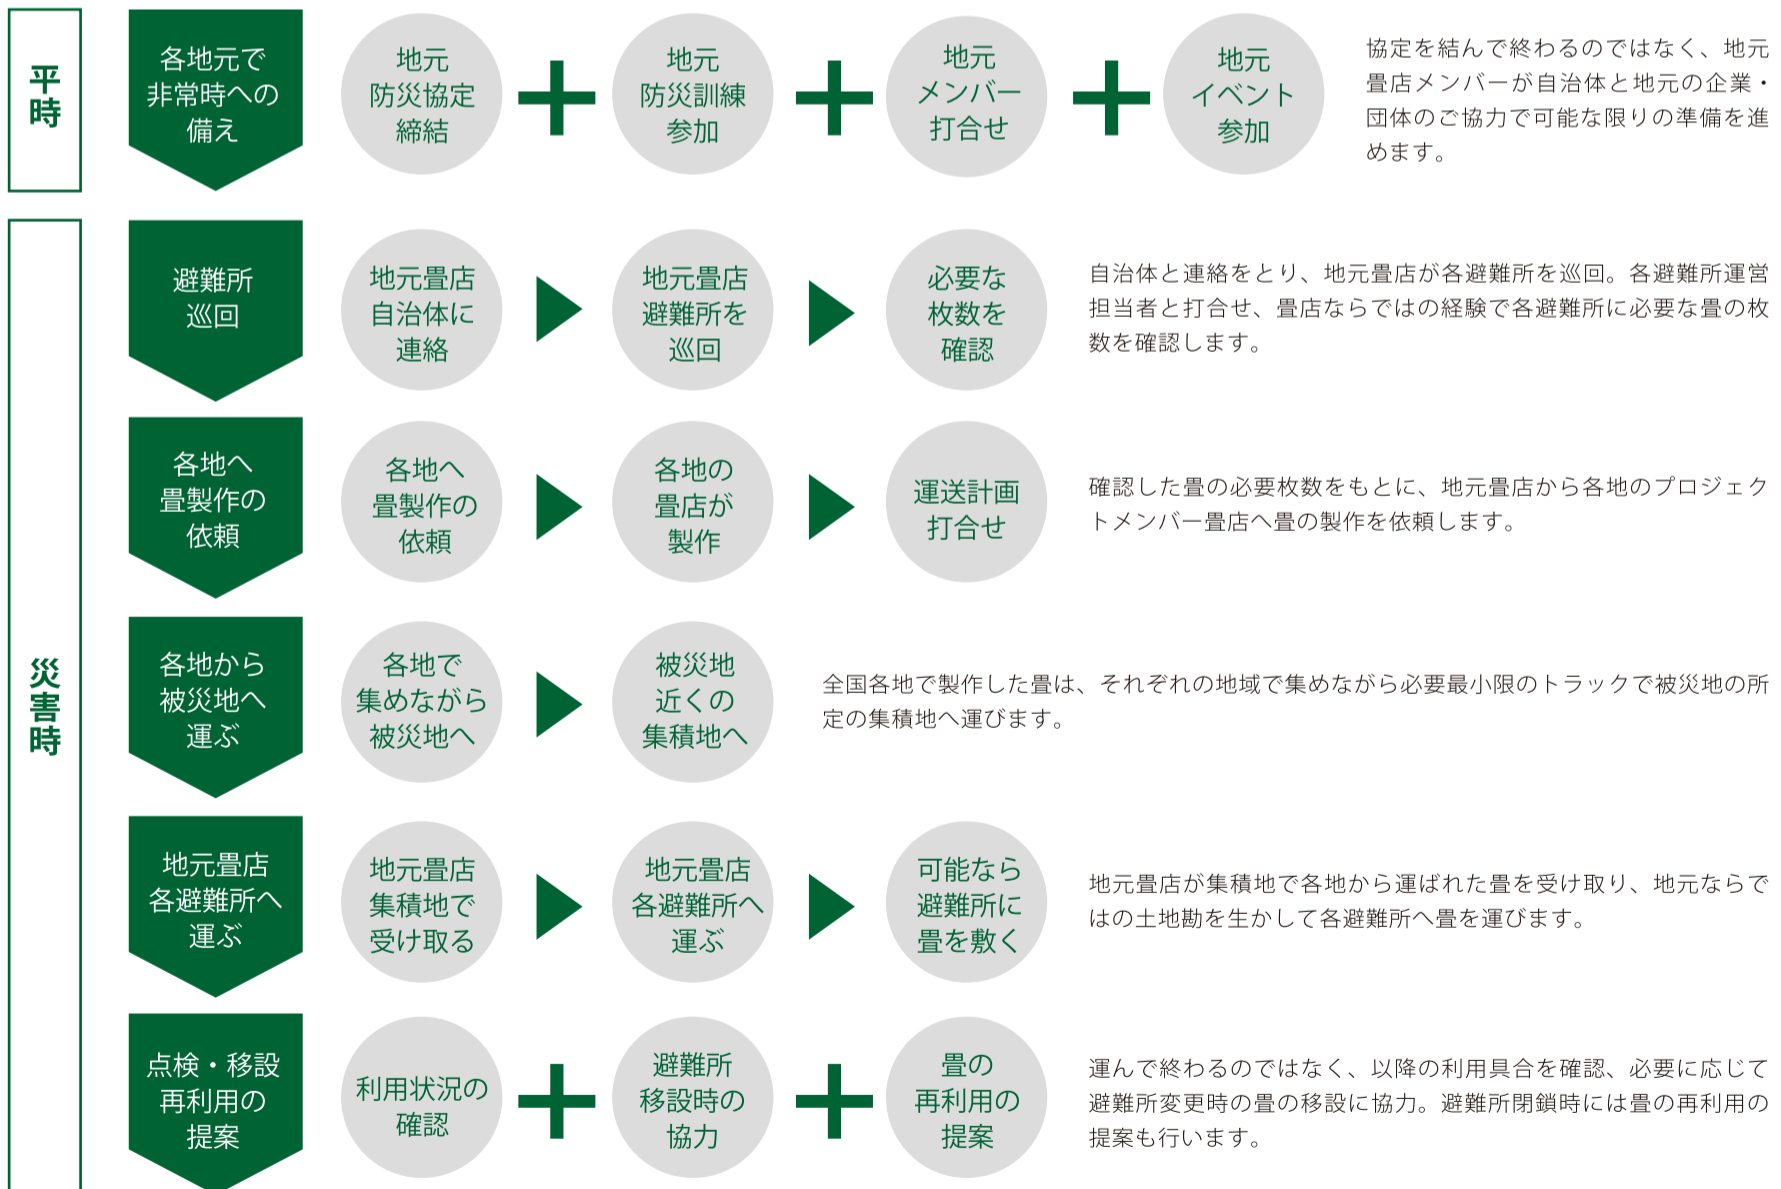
平時

各地元で非常時への備え

地元防災協定締結

地元防災訓練参加

地元メンバー打合せ

地元イベント参加

協定を結んで終わるのではなく、地元畳店メンバーが自治体と地元の企業・団体のご協力で可能な限りの準備を進めます。

災害時

避難所巡回

地元畳店自治体に連絡

地元畳店避難所を巡回

必要な枚数を確認

自治体と連絡をとり、地元畳店が各避難所を巡回。各避難所運営担当者と打合せ、畳店ならではの経験で各避難所に必要な畳の枚数を確認します。

各地へ畳製作の依頼

各地へ畳製作の依頼

各地の畳店が製作

運送計画打合せ

確認した畳の必要枚数をもとに、地元畳店から各地のプロジェクトメンバー畳店へ畳の製作を依頼します。

各地から被災地へ運ぶ

各地で集めながら被災地へ

被災地近くの集積地へ

全国各地で製作した畳は、それぞれの地域で集めながら必要最小限のトラックで被災地の所定の集積地へ運びます。

地元畳店各避難所へ運ぶ

地元畳店集積地で受け取る

地元畳店各避難所へ運ぶ

可能なら避難所に畳を敷く

地元畳店が集積地で各地から運ばれた畳を受け取り、地元ならではの土地勘を生かして各避難所へ畳を運びます。

点検・移設再利用の提案

利用状況の確認

避難所移設時の協力

畳の再利用の提案

運んで終わるのではなく、以降の利用具合を確認、必要に応じて避難所変更時の畳の移設に協力。避難所閉鎖時には畳の再利用の提案も行います。